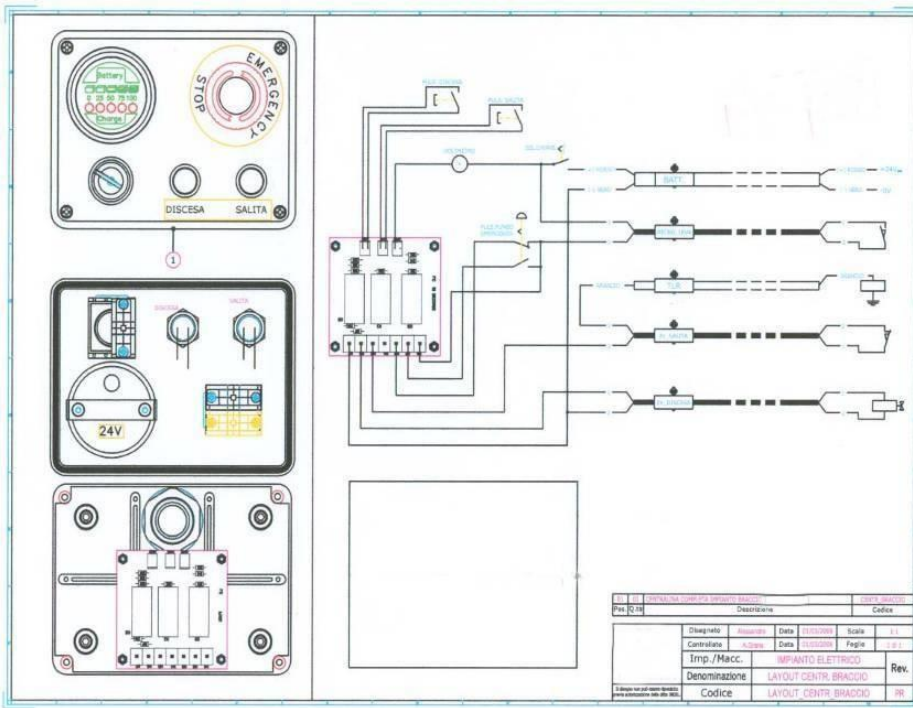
Battery
0 25 50 75 100
Charge
STOP
EMERGENCY
DISCESA
SALITA
1
DISCESA
SALITA
24V
PULS. DISCESA
PULS. SALITA
VOLTMETRO
SOLLEVAMENTO
PULS. FUNGO EMERGENZA
BATT.
TLR.
EV. SALITA
EV. DISCESA
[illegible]
Pos. | Q.tà | Descrizione | Codice
CENTRALINA COMPLETA IMPIANTO BRACCIO | CENTR_BRACCIO
Disegnato | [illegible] | Data | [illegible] | Scala | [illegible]
Controllato | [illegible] | Data | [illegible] | Foglio | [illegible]
Imp./Macc. | IMPIANTO ELETTRICO
Rev.
Denominazione | LAYOUT CENTR. BRACCIO
Codice | LAYOUT_CENTR_BRACCIO | PR
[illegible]